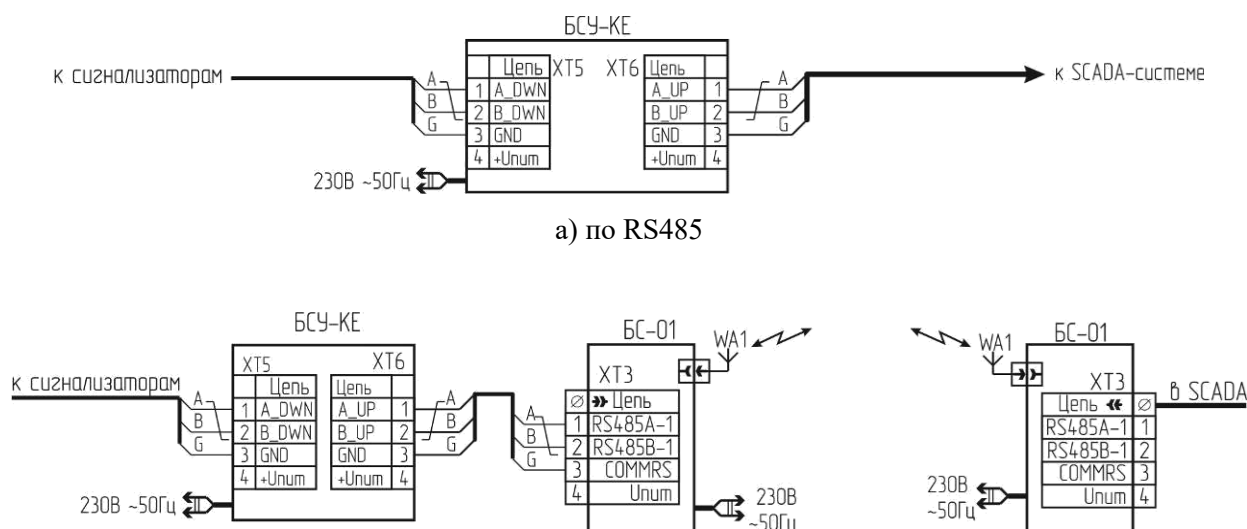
БСУ-КЕ

к сигнализаторам

A
B
G

| | Цепь |
|---|---|
| 1 | A_DWN |
| 2 | B_DWN |
| 3 | GND |
| 4 | +Uпит |

XT5 XT6

| Цепь | |
|---|---|
| A_UP | 1 |
| B_UP | 2 |
| GND | 3 |
| +Uпит | 4 |

A
B
G

к SCADA-системе

230В ~50Гц

а) по RS485

БСУ-КЕ

XT5 XT6

к сигнализаторам

A
B
G

| | Цепь |
|---|---|
| 1 | A_DWN |
| 2 | B_DWN |
| 3 | GND |
| 4 | +Uпит |

| Цепь | |
|---|---|
| A_UP | 1 |
| B_UP | 2 |
| GND | 3 |
| +Uпит | 4 |

A
B
G

230В ~50Гц

БС-01

WA1

XT3

A
B
G

| | Цепь |
|---|---|
| ∅ | Цепь |
| 1 | RS485A-1 |
| 2 | RS485B-1 |
| 3 | COMMRS |
| 4 | Uпит |

230В ~50Гц

WA1

БС-01

XT3

в SCADA

| Цепь | ∅ |
|---|---|
| RS485A-1 | 1 |
| RS485B-1 | 2 |
| COMMRS | 3 |
| Uпит | 4 |

230В ~50Гц